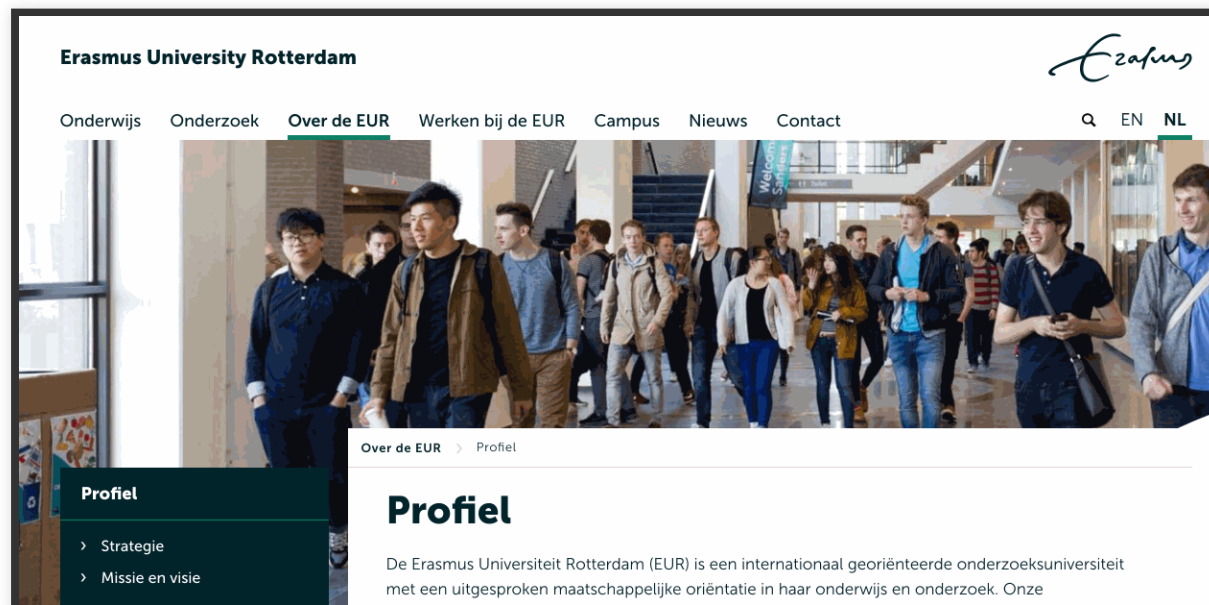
Erasmus University Rotterdam

Erasmus

Onderwijs Onderzoek Over de EUR Werken bij de EUR Campus Nieuws Contact

EN NL

Welcome Sanders

Over de EUR › Profiel

Profiel

› Strategie
› Missie en visie

Profiel

De Erasmus Universiteit Rotterdam (EUR) is een internationaal georiënteerde onderzoeksuniversiteit met een uitgesproken maatschappelijke oriëntatie in haar onderwijs en onderzoek. Onze